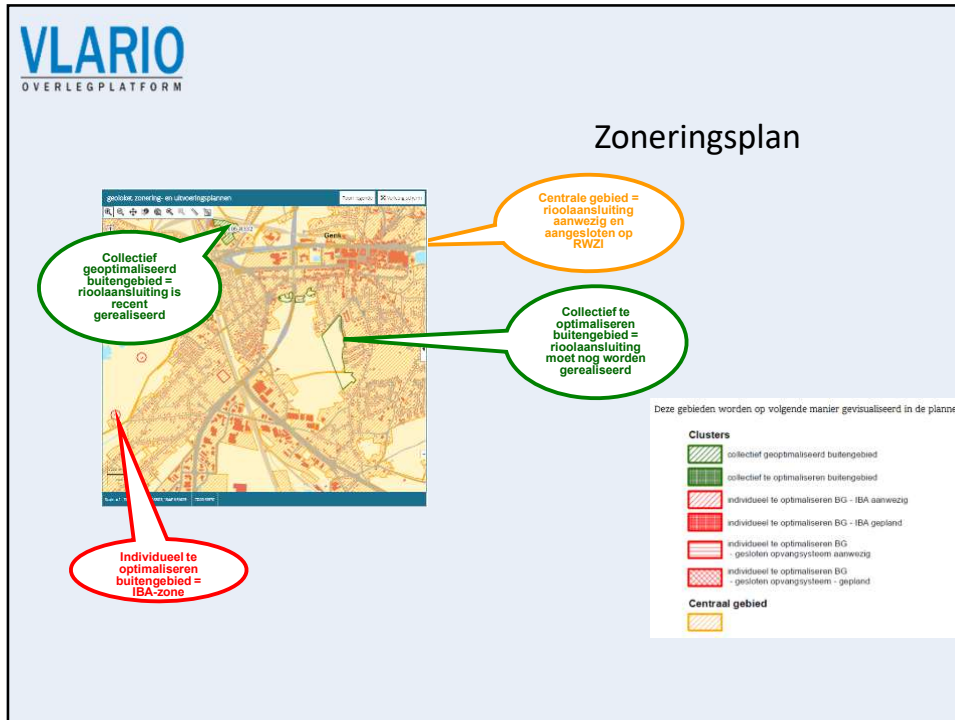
VLARIO
OVERLEGPLATFORM

Zoneringsplan

geoloket zonering- en uitvoeringsplannen

Genk

Collectief geoptimaliseerd buitengebied = rioolaansluiting is recent gerealiseerd

Centrale gebied = rioolaansluiting aanwezig en aangesloten op RWZI

Collectief te optimaliseren buitengebied = rioolaansluiting moet nog worden gerealiseerd

Individueel te optimaliseren buitengebied = IBA-zone

Deze gebieden worden op volgende manier gevisualiseerd in de planne

Clusters

collectief geoptimaliseerd buitengebied

collectief te optimaliseren buitengebied

individueel te optimaliseren BG - IBA aanwezig

individueel te optimaliseren BG - IBA gepland

individueel te optimaliseren BG - gesloten opvangsysteem aanwezig

individueel te optimaliseren BG - gesloten opvangsysteem - gepland

Centraal gebied